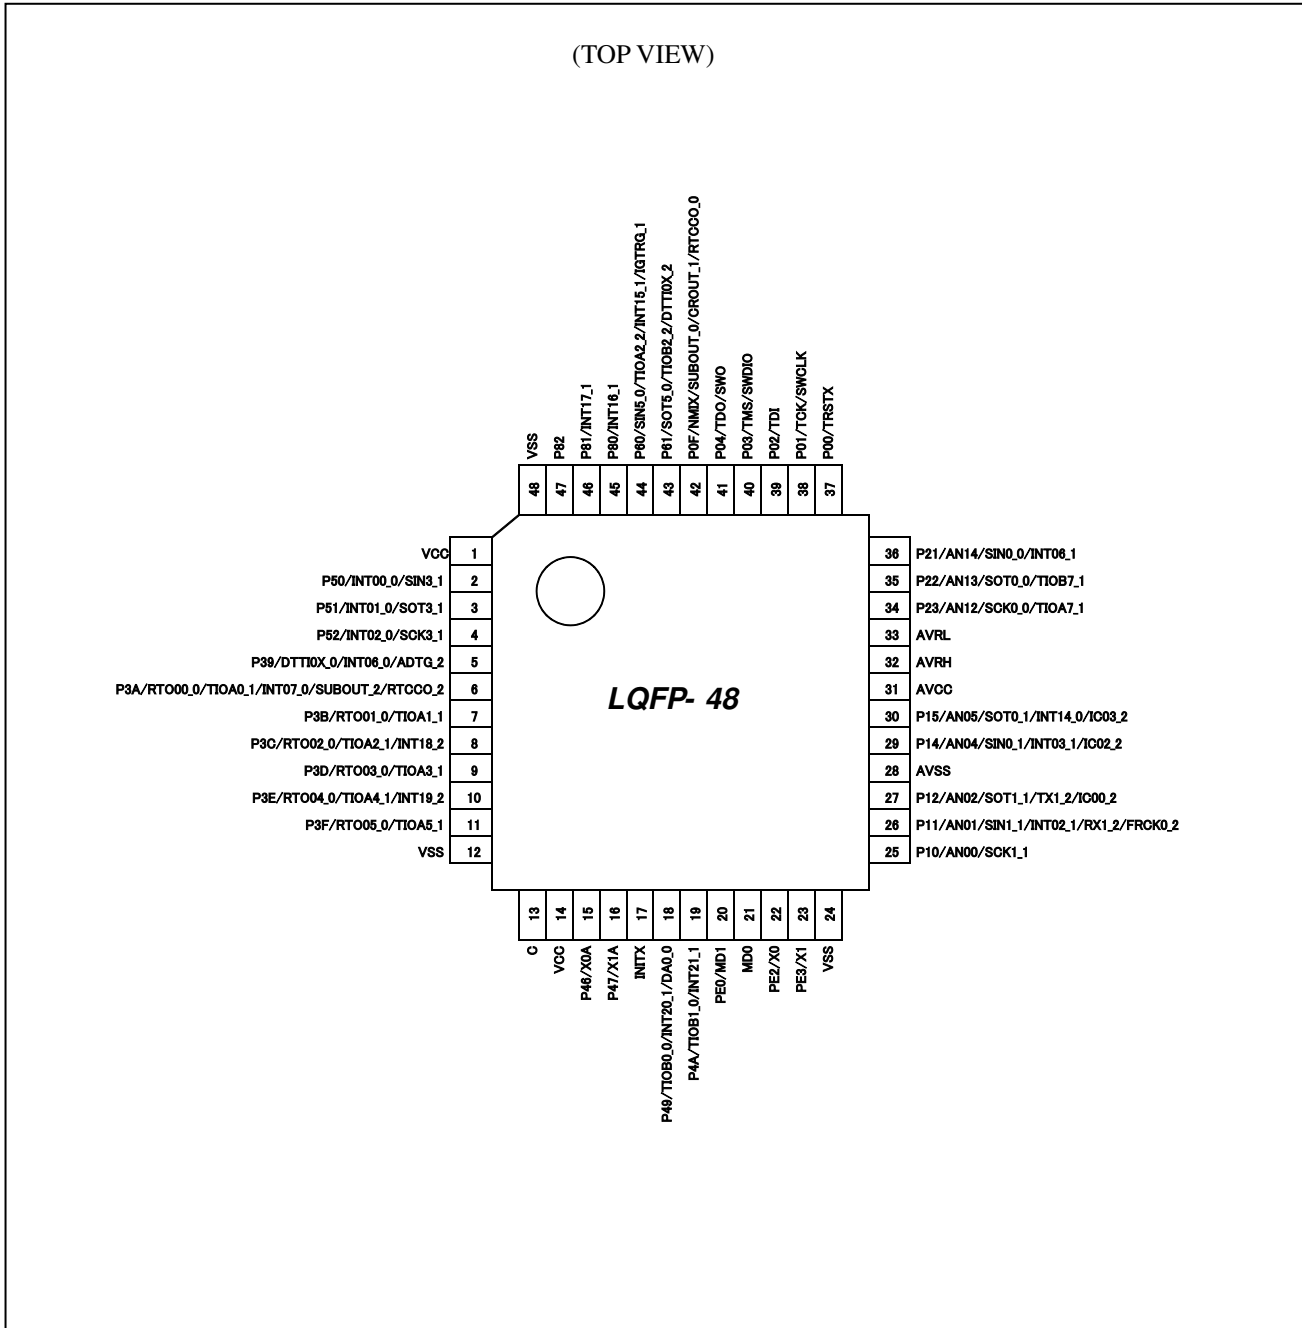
(TOP VIEW)

VSS 48
P82 47
P81/INT17_1 46
P80/INT16_1 45
P60/SIN5_0/TIOA2_2/INT15_1/IGTRG_1 44
P61/SOT5_0/TIOB2_2/DTTI0X_2 43
P0F/NMIX/SUBOUT_0/CROUT_1/RTCCO_0 42
P04/TDO/SWO 41
P03/TMS/SWDIO 40
P02/TDI 39
P01/TCK/SWCLK 38
P00/TRSTX 37

VCC 1
P50/INT00_0/SIN3_1 2
P51/INT01_0/SOT3_1 3
P52/INT02_0/SCK3_1 4
P39/DTTI0X_0/INT06_0/ADTG_2 5
P3A/RTO00_0/TIOA0_1/INT07_0/SUBOUT_2/RTCCO_2 6
P3B/RTO01_0/TIOA1_1 7
P3C/RTO02_0/TIOA2_1/INT18_2 8
P3D/RTO03_0/TIOA3_1 9
P3E/RTO04_0/TIOA4_1/INT19_2 10
P3F/RTO05_0/TIOA5_1 11
VSS 12

LQFP- 48

36 P21/AN14/SIN0_0/INT06_1
35 P22/AN13/SOT0_0/TIOB7_1
34 P23/AN12/SCK0_0/TIOA7_1
33 AVRL
32 AVRH
31 AVCC
30 P15/AN05/SOT0_1/INT14_0/IC03_2
29 P14/AN04/SIN0_1/INT03_1/IC02_2
28 AVSS
27 P12/AN02/SOT1_1/TX1_2/IC00_2
26 P11/AN01/SIN1_1/INT02_1/RX1_2/FRCK0_2
25 P10/AN00/SCK1_1

13 C
14 VCC
15 P46/X0A
16 P47/X1A
17 INITX
18 P49/TIOB0_0/INT20_1/DA0_0
19 P4A/TIOB1_0/INT21_1
20 PE0/MD1
21 MD0
22 PE2/X0
23 PE3/X1
24 VSS